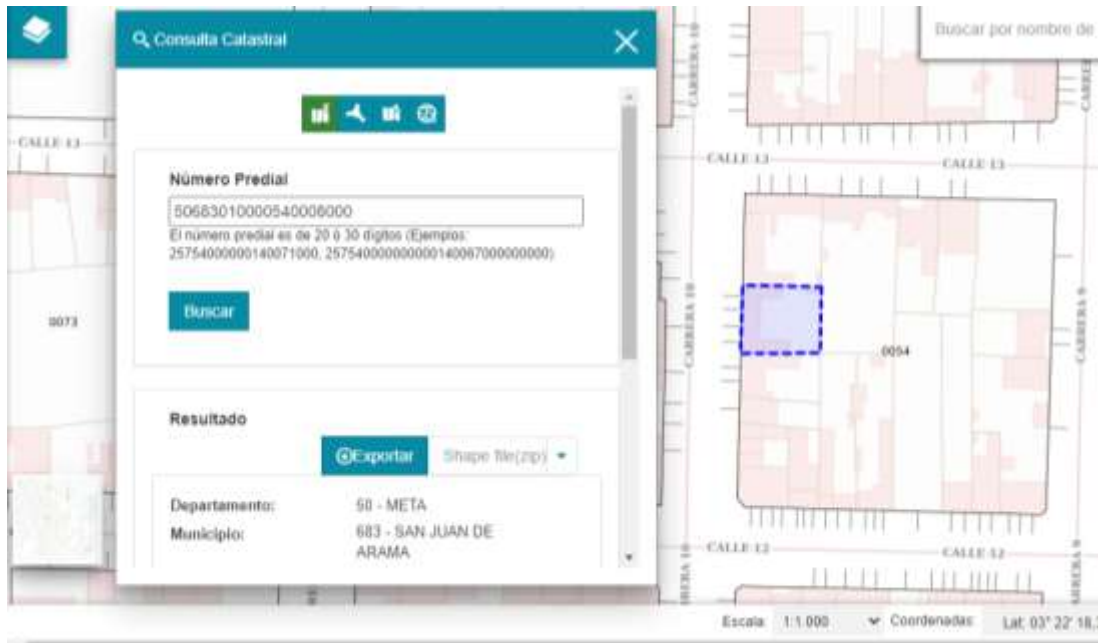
Consulta Catastral

Número Predial

50683010000540008000

El número predial es de 20 ó 30 dígitos (Ejemplos: 257540000000140071000, 257540000000000140067000000000)

Buscar

Resultado

Exportar

Shape file(zip)

Departamento: 50 - META

Municipio: 683 - SAN JUAN DE ARAMA

Buscar por nombre de

CALLE 13

CALLE 13

CALLE 13

CARRERA 10

CARRERA 10

CARRERA 9

0073

0054

CALLE 12

CALLE 12

CARRERA 10

CARRERA 9

Escala 1:1.000

Coordenadas

Lat: 03° 22' 18.